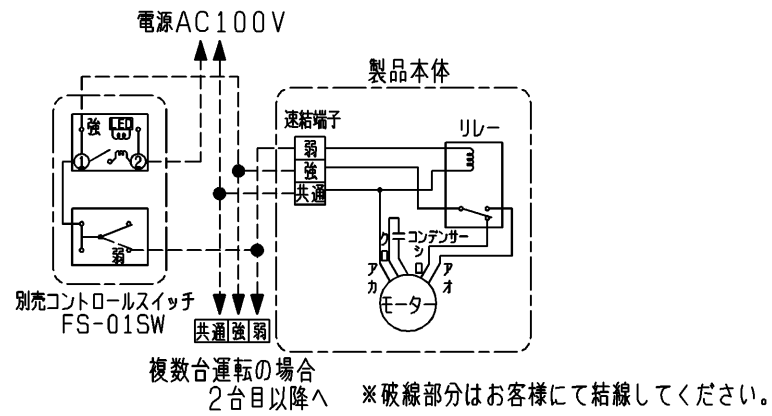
電源AC100V

製品本体

強 LED

①

②

弱

速結端子

弱

強

共通

リレー

コンデンサー

クロ

シロ

アカ

アオ

モーター

別売コントロールスイッチ
FS-01SW

共通 強 弱

複数台運転の場合
2台目以降へ

※破線部分はお客様にて結線してください。